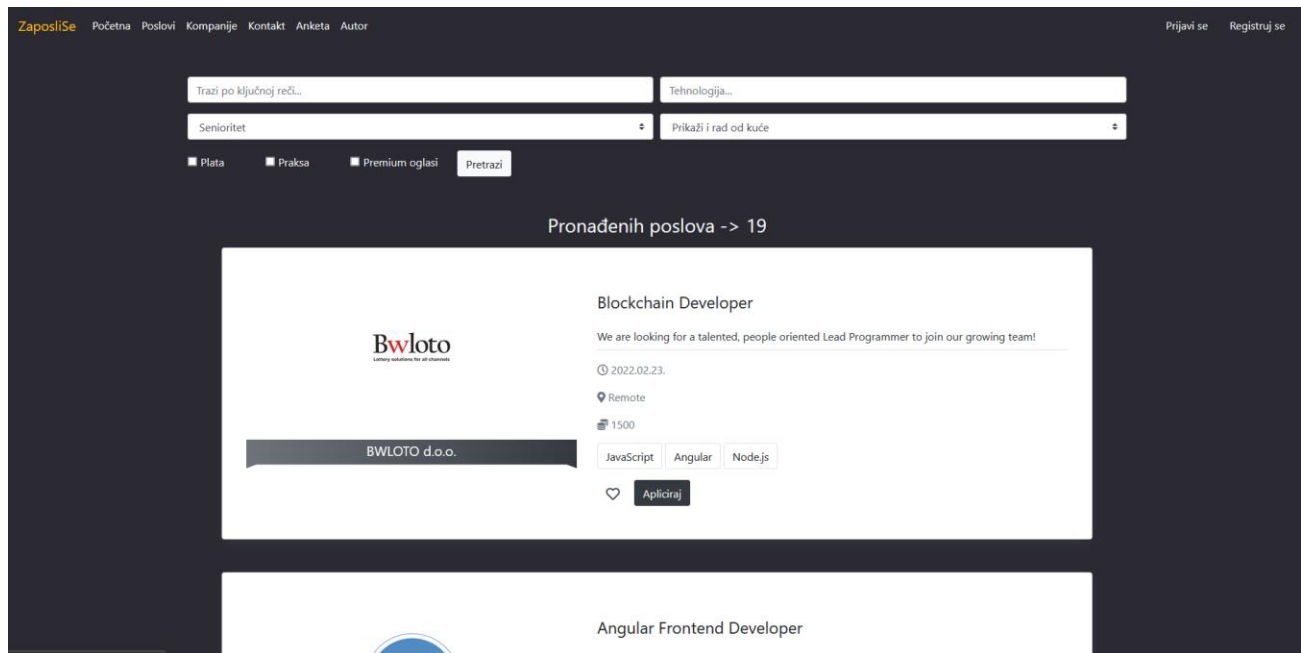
ZaposliSe Početna Poslovi Kompanije Kontakt Anketa Autor

Prijavi se Registruj se

Trazi po ključnoj reči...

Tehnologija...

Senioritet

Prikaži i rad od kuće

Plata Praksa Premium oglasi Pretrazi

Pronađenih poslova -> 19

Bwloto
Lottery solutions for all channels

BWLOTO d.o.o.

Blockchain Developer

We are looking for a talented, people oriented Lead Programmer to join our growing team!

2022.02.23.

Remote

1500

JavaScript Angular Node.js

Apliciraj

Angular Frontend Developer